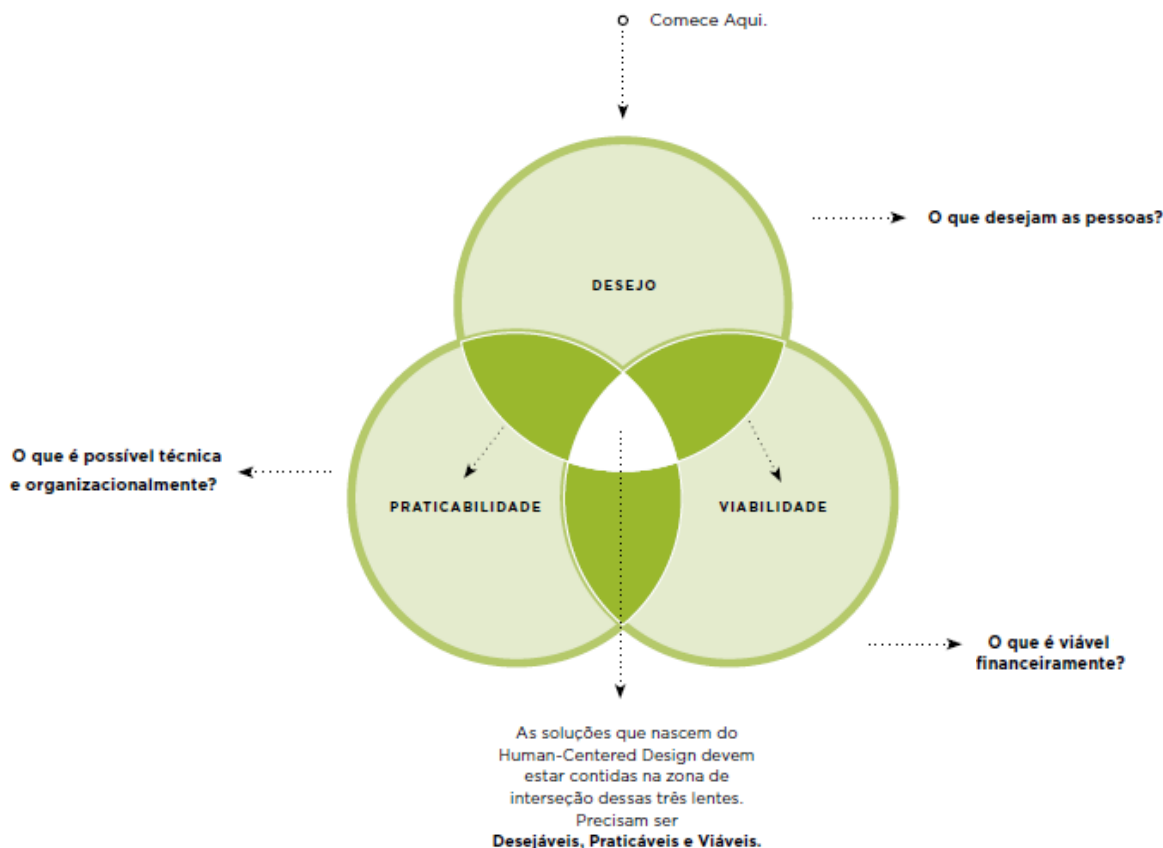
Comece Aqui.

O que desejam as pessoas?

DESEJO

O que é possível técnica e organizacionalmente?

PRATICABILIDADE

VIABILIDADE

O que é viável financeiramente?

As soluções que nascem do Human-Centered Design devem estar contidas na zona de interseção dessas três lentes. Precisam ser **Desejáveis, Praticáveis e Viáveis.**